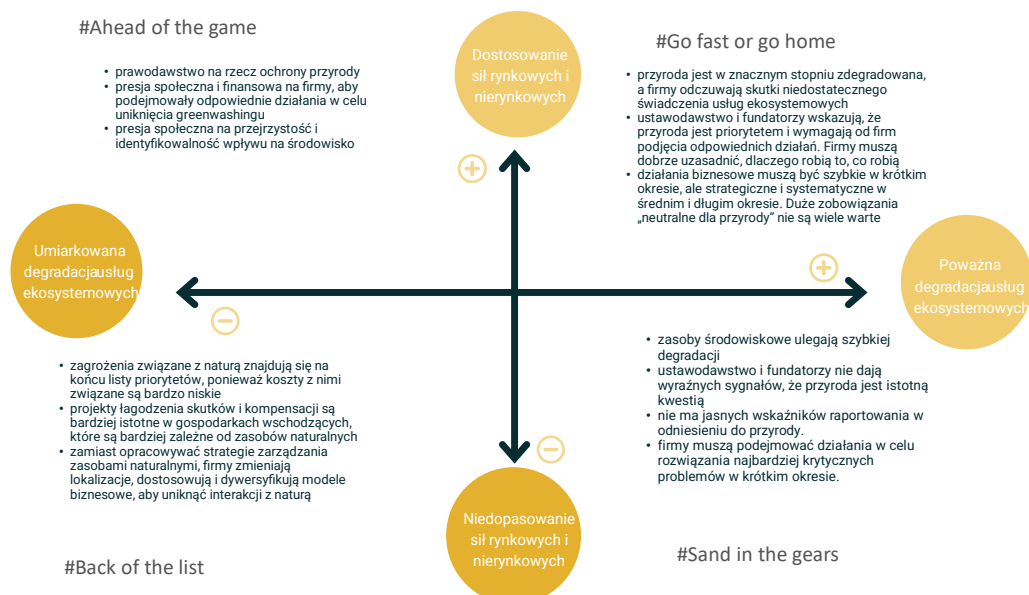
#Ahead of the game

- prawodawstwo na rzecz ochrony przyrody
- presja społeczna i finansowa na firmy, aby podejmowały odpowiednie działania w celu uniknięcia greenwashingu
- presja społeczna na przejrzystość i identyfikowalność wpływu na środowisko

Dostosowanie sił rynkowych i nierynkowych

#Go fast or go home

- przyroda jest w znacznym stopniu zdegradowana, a firmy odczuwają skutki niedostatecznego świadczenia usług ekosystemowych
- ustawodawstwo i fundatorzy wskazują, że przyroda jest priorytetem i wymagają od firm podjęcia odpowiednich działań. Firmy muszą dobrze uzasadnić, dlaczego robią to, co robią
- działania biznesowe muszą być szybkie w krótkim okresie, ale strategiczne i systematyczne w średnim i długim okresie. Duże zobowiązania „neutralne dla przyrody" nie są wiele warte

Umiarkowana degradacjausług ekosystemowych

Poważna degradacjausług ekosystemowych

- zasoby środowiskowe ulegają szybkiej degradacji
- ustawodawstwo i fundatorzy nie dają wyraźnych sygnałów, że przyroda jest istotną kwestią
- nie ma jasnych wskaźników raportowania w odniesieniu do przyrody.
- firmy muszą podejmować działania w celu rozwiązania najbardziej krytycznych problemów w krótkim okresie.

- zagrożenia związane z naturą znajdują się na końcu listy priorytetów, ponieważ koszty z nimi związane są bardzo niskie
- projekty łagodzenia skutków i kompensacji są bardziej istotne w gospodarkach wschodzących, które są bardziej zależne od zasobów naturalnych
- zamiast opracowywać strategie zarządzania zasobami naturalnymi, firmy zmieniają lokalizacje, dostosowują i dywersyfikują modele biznesowe, aby uniknąć interakcji z naturą

Niedopasowanie sił rynkowych i nierynkowych

#Back of the list

#Sand in the gears